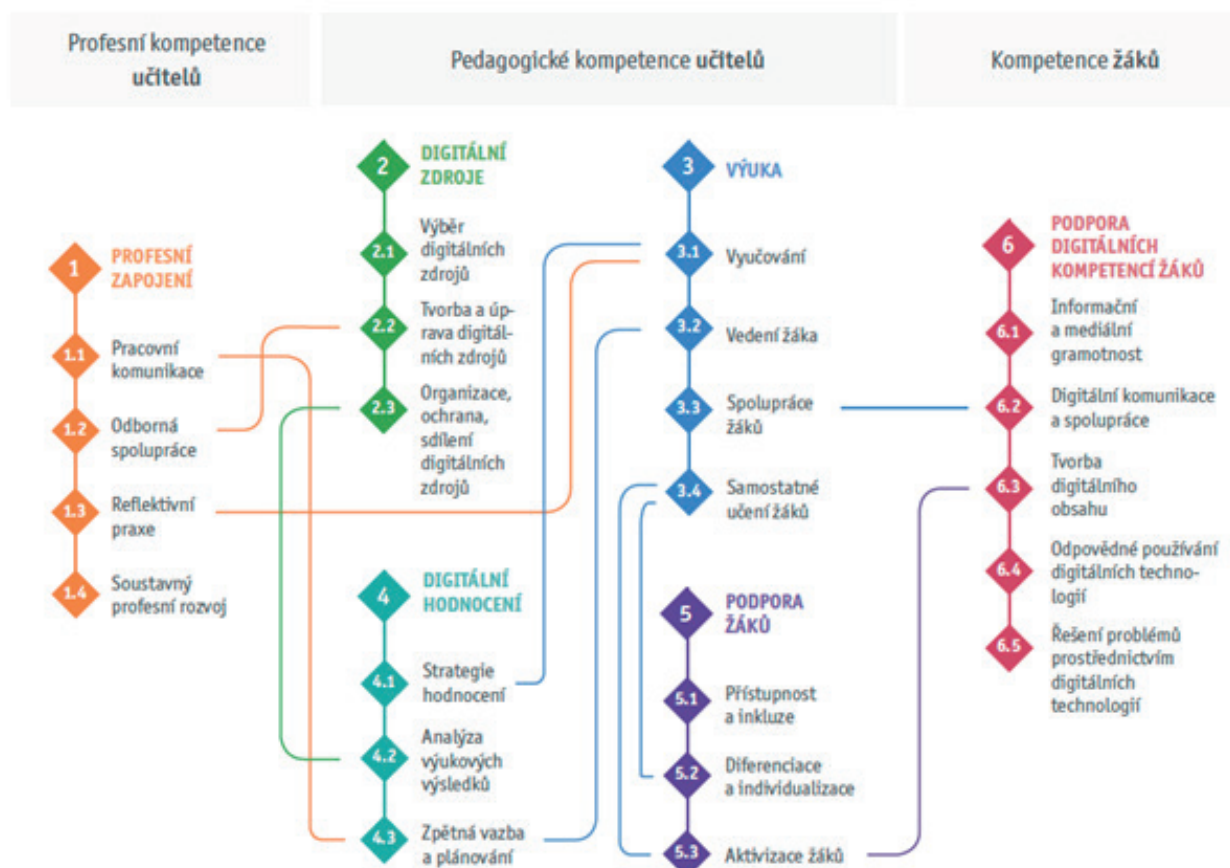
Profesní kompetence učitelů

Pedagogické kompetence učitelů

Kompetence žáků

1 PROFESNÍ ZAPOJENÍ

1.1 Pracovní komunikace

1.2 Odborná spolupráce

1.3 Reflektivní praxe

1.4 Soustavný profesní rozvoj

2 DIGITÁLNÍ ZDROJE

2.1 Výběr digitálních zdrojů

2.2 Tvorba a úprava digitálních zdrojů

2.3 Organizace, ochrana, sdílení digitálních zdrojů

4 DIGITÁLNÍ HODNOCENÍ

4.1 Strategie hodnocení

4.2 Analýza výukových výsledků

4.3 Zpětná vazba a plánování

3 VÝUKA

3.1 Vyučování

3.2 Vedení žáka

3.3 Spolupráce žáků

3.4 Samostatné učení žáků

5 PODPORA ŽÁKŮ

5.1 Přístupnost a inkluze

5.2 Diferenciace a individualizace

5.3 Aktivizace žáků

6 PODPORA DIGITÁLNÍCH KOMPETENCÍ ŽÁKŮ

6.1 Informační a mediální gramotnost

6.2 Digitální komunikace a spolupráce

6.3 Tvorba digitálního obsahu

6.4 Odpovědné používání digitálních technologií

6.5 Řešení problémů prostřednictvím digitálních technologií